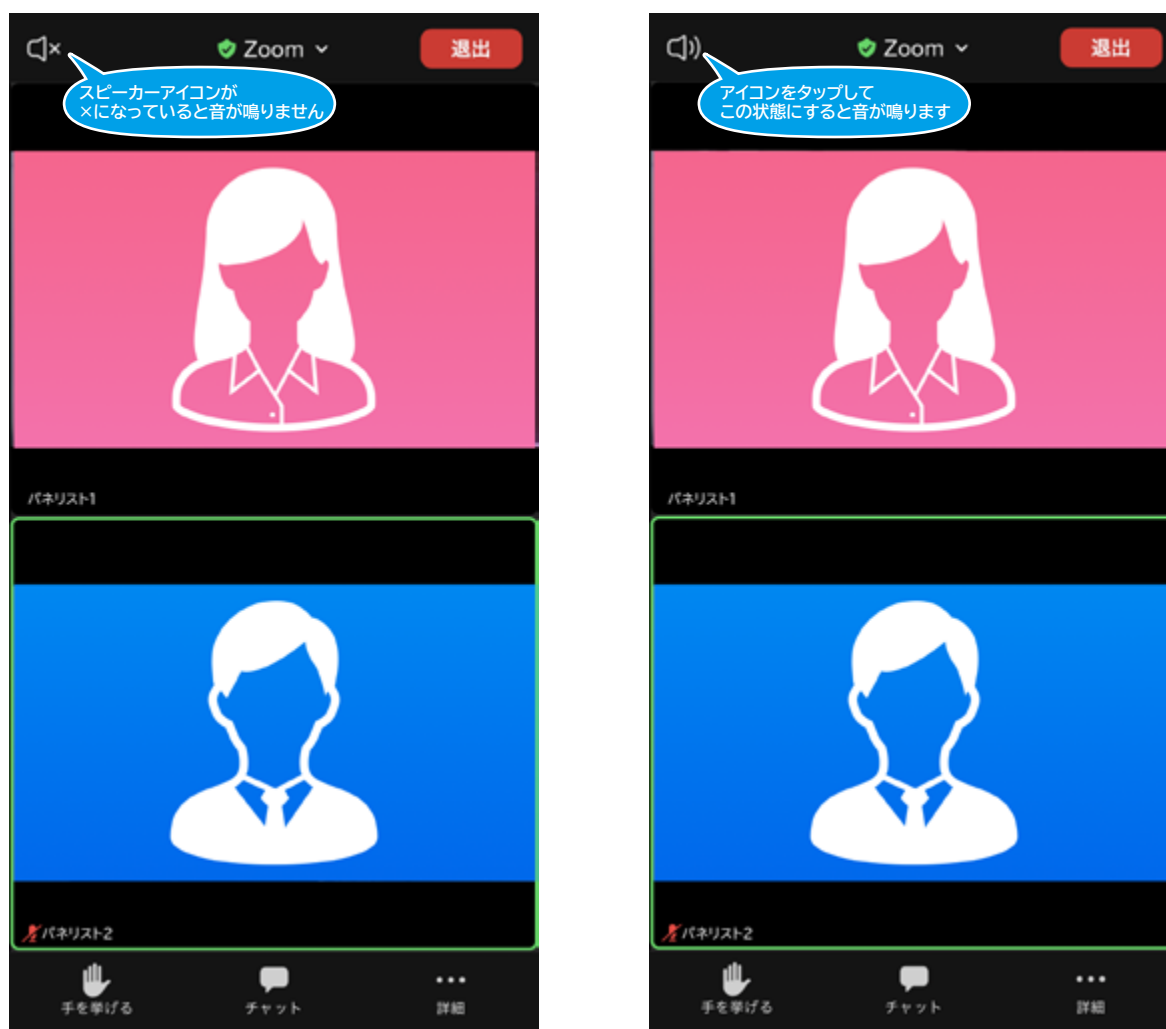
Zoom
退出

スピーカーアイコンが
×になっていると音が鳴りません

パネリスト1

パネリスト2

手を挙げる
チャット
詳細

Zoom
退出

アイコンをタップして
この状態にすると音が鳴ります

パネリスト1

パネリスト2

手を挙げる
チャット
詳細